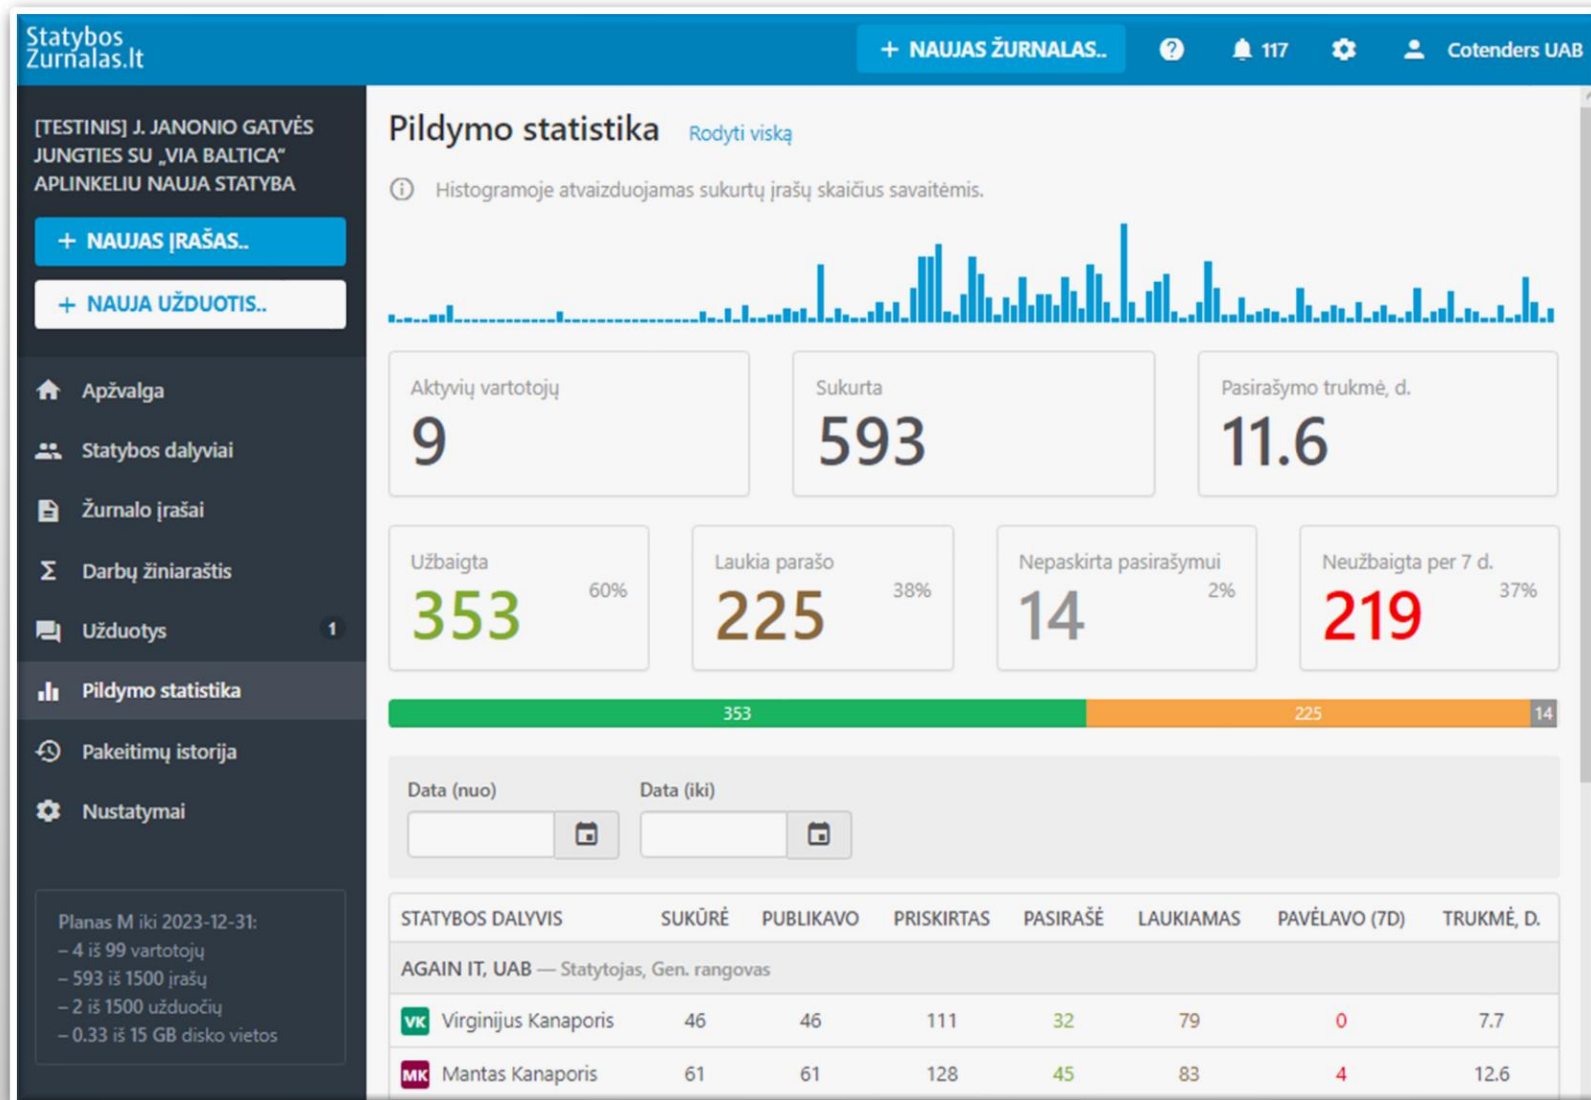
Statybos Zurnalas.lt

+ NAUJAS ŽURNALAS..

117

Cotenders UAB

[TESTINIS] J. JANONIO GATVĖS JUNGTIES SU „VIA BALTICA" APLINKELIU NAUJA STATYBA

+ NAUJAS ĮRAŠAS..

+ NAUJA UŽDUOTIS..

Apžvalga

Statybos dalyviai

Žurnalo įrašai

Darbų žiniaraštis

Užduotys 1

Pildymo statistika

Pakeitimų istorija

Nustatymai

Planas M iki 2023-12-31:
– 4 iš 99 vartotojų
– 593 iš 1500 įrašų
– 2 iš 1500 užduočių
– 0.33 iš 15 GB disko vietos

Pildymo statistika Rodyti viską

Histogramoje atvaizduojamas sukurtų įrašų skaičius savaitėmis.

Aktyvių vartotojų
9

Sukurta
593

Pasirašymo trukmė, d.
11.6

Užbaigta 60%
353

Laukia parašo 38%
225

Nepaskirta pasirašymui 2%
14

Neužbaigta per 7 d. 37%
219

353 225 14

Data (nuo)

Data (iki)

| STATYBOS DALYVIS | SUKŪRĖ | PUBLIKAVO | PRISKIRTAS | PASIRAŠĖ | LAUKIAMAS | PAVĖLAVO (7D) | TRUKMĖ, D. |
|---|---|---|---|---|---|---|---|
| AGAIN IT, UAB — Statytojas, Gen. rangovas | | | | | | | |
| VK Virginijus Kanaporis | 46 | 46 | 111 | 32 | 79 | 0 | 7.7 |
| MK Mantas Kanaporis | 61 | 61 | 128 | 45 | 83 | 4 | 12.6 |